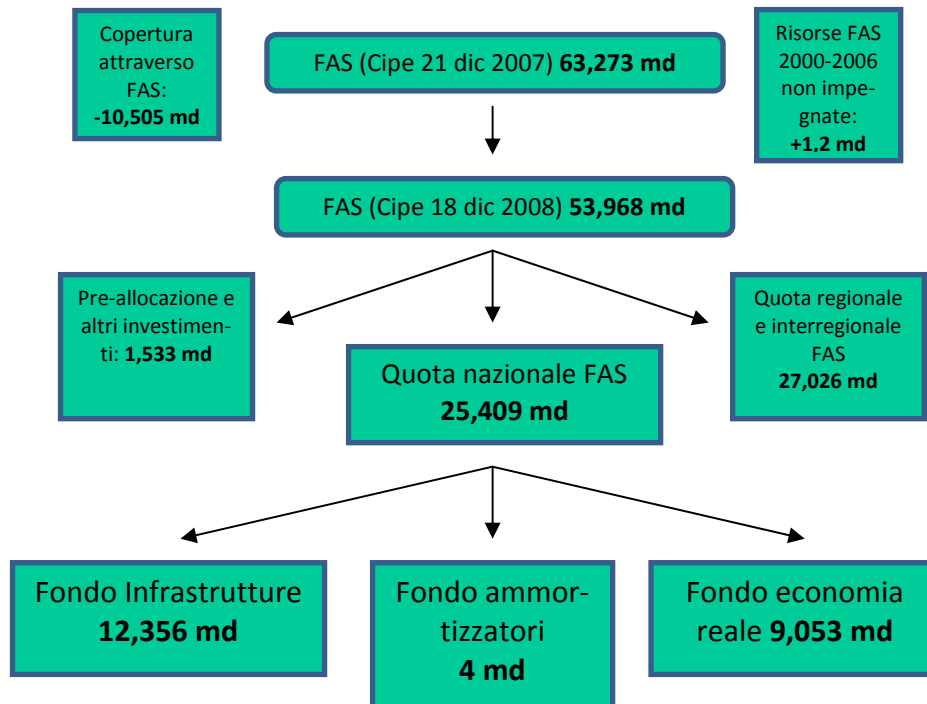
Copertura attraverso FAS: **-10,505 md**

FAS (Cipe 21 dic 2007) **63,273 md**

Risorse FAS 2000-2006 non impegnate: **+1,2 md**

FAS (Cipe 18 dic 2008) **53,968 md**

Pre-allocazione e altri investimenti: **1,533 md**

Quota nazionale FAS **25,409 md**

Quota regionale e interregionale FAS **27,026 md**

Fondo Infrastrutture **12,356 md**

Fondo ammortizzatori **4 md**

Fondo economia reale **9,053 md**